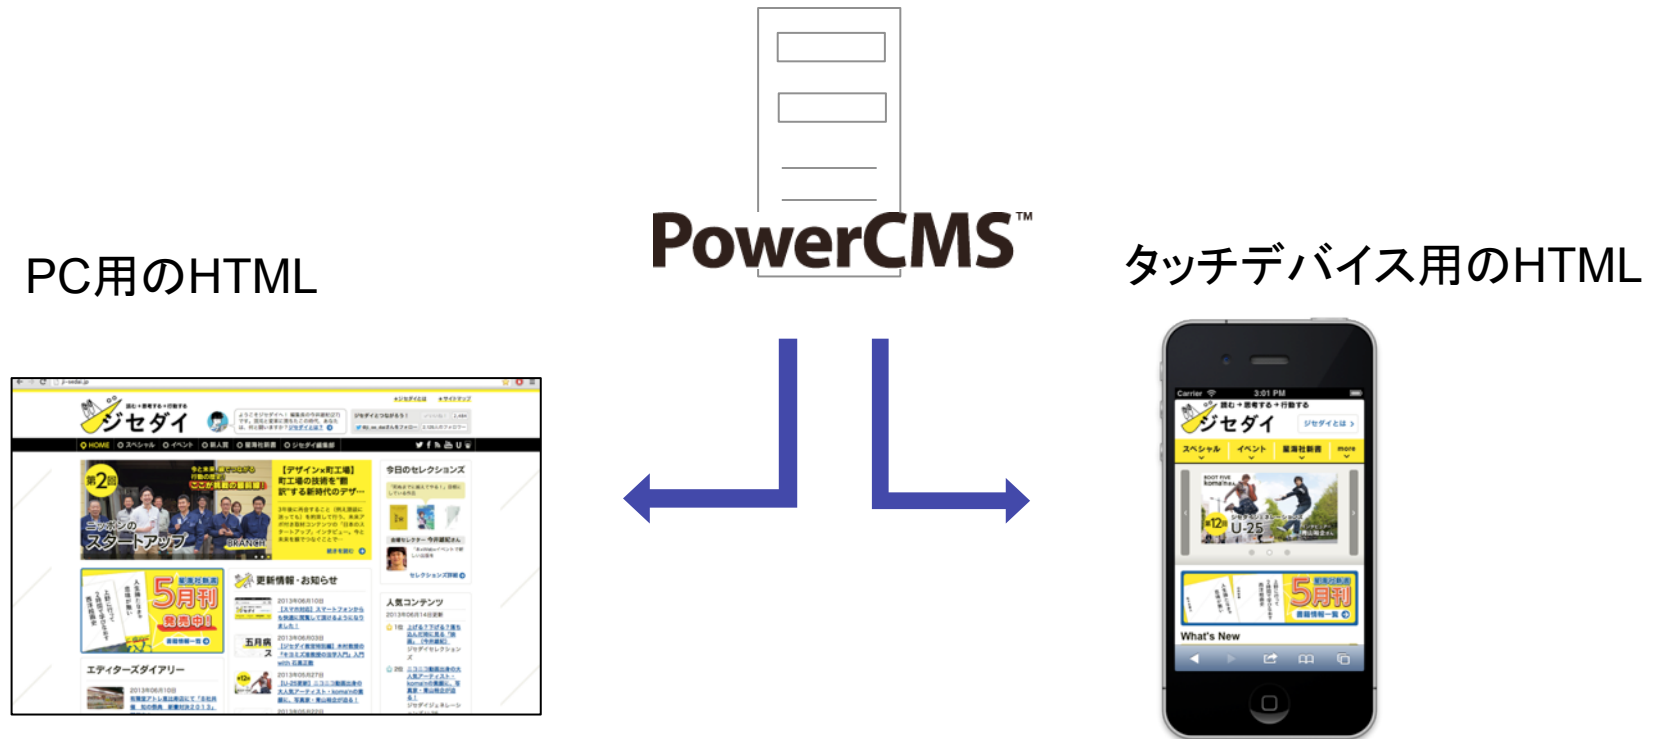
PowerCMS™

PC用のHTML

タッチデバイス用のHTML

ジセダイ

HOME スペシャル イベント 新人賞 星海社新書 ジセダイ編集部

【デザイン×町工場】町工場の技術を"翻訳"する新時代のデザ…

今日のセレクションズ

ニッポンのスタートアップ

5月刊

更新情報・お知らせ

人気コンテンツ

エディターズダイアリー

Carrier 3:01 PM

ジセダイ

ジセダイとは

スペシャル イベント 星海社新書 more

U-25

5月刊

What's New